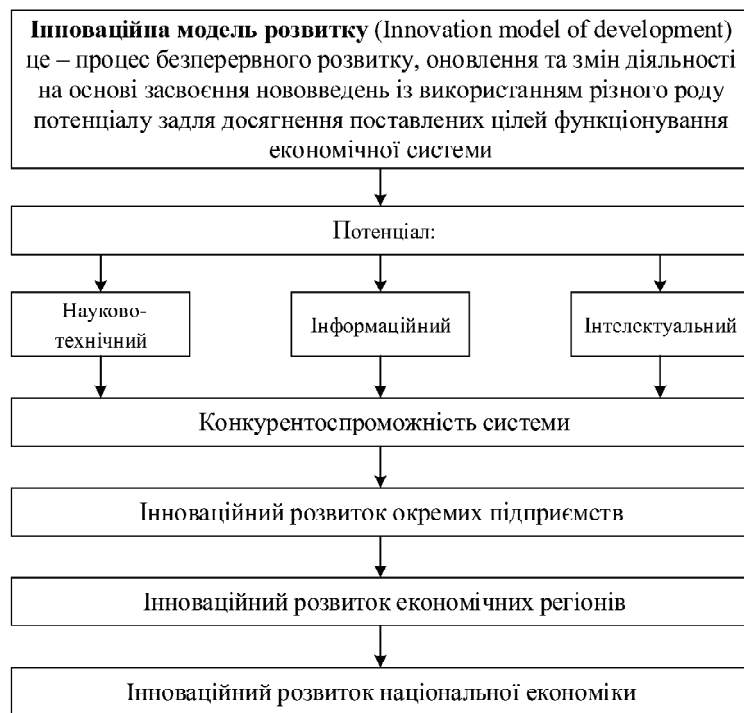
**Інноваційна модель розвитку** (Innovation model of development) це – процес безперервного розвитку, оновлення та змін діяльності на основі засвоєння нововведень із використанням різного роду потенціалу задля досягнення поставлених цілей функціонування економічної системи

Потенціал:

Науково-технічний

Інформаційний

Інтелектуальний

Конкурентоспроможність системи

Інноваційний розвиток окремих підприємств

Інноваційний розвиток економічних регіонів

Інноваційний розвиток національної економіки